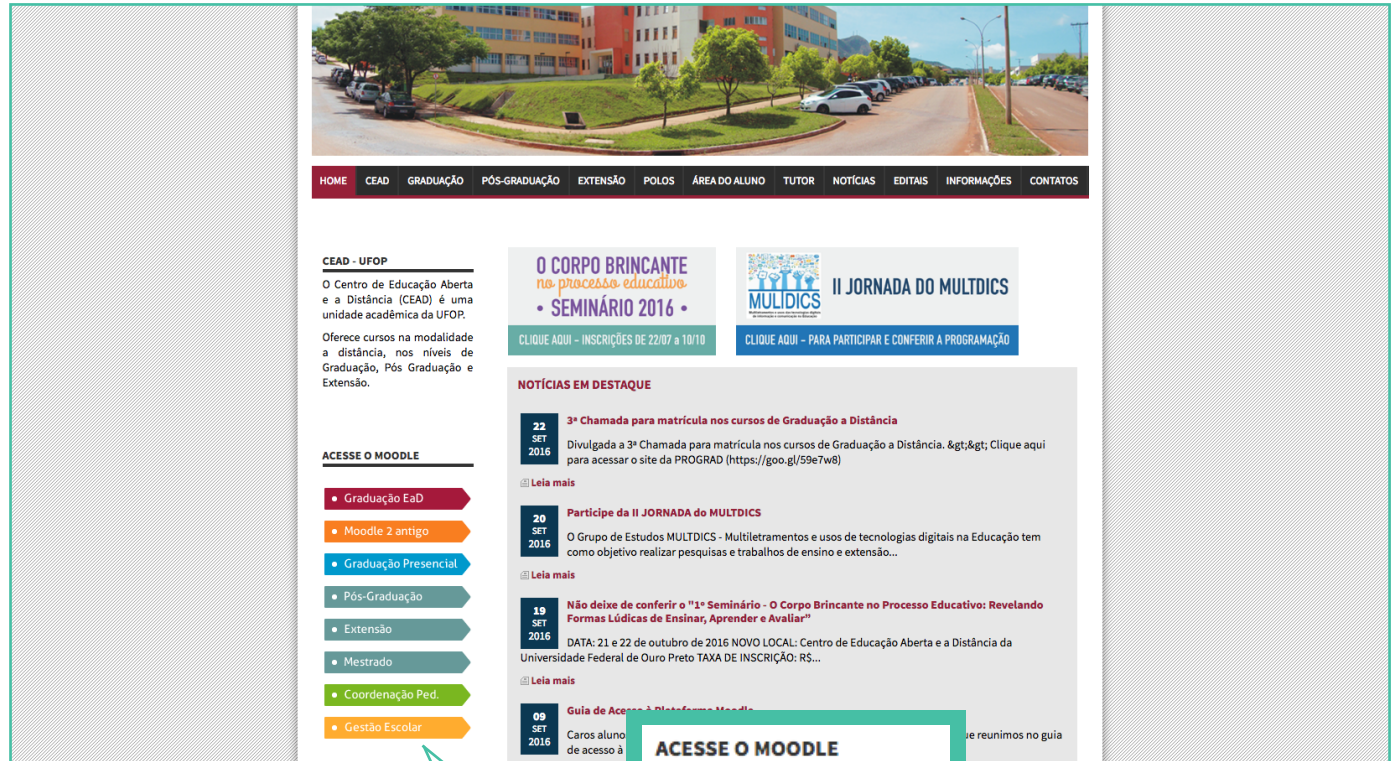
HOME CEAD GRADUAÇÃO PÓS-GRADUAÇÃO EXTENSÃO POLOS ÁREA DO ALUNO TUTOR NOTÍCIAS EDITAIS INFORMAÇÕES CONTATOS

CEAD - UFOP

O Centro de Educação Aberta e a Distância (CEAD) é uma unidade acadêmica da UFOP.

Oferece cursos na modalidade a distância, nos níveis de Graduação, Pós Graduação e Extensão.

ACESSE O MOODLE

Graduação EaD
Moodle 2 antigo
Graduação Presencial
Pós-Graduação
Extensão
Mestrado
Coordenação Ped.
Gestão Escolar

O CORPO BRINCANTE no processo educativo • SEMINÁRIO 2016 •
CLIQUE AQUI - INSCRIÇÕES DE 22/07 a 10/10

MULTDICS
II JORNADA DO MULTDICS
CLIQUE AQUI - PARA PARTICIPAR E CONFERIR A PROGRAMAÇÃO

NOTÍCIAS EM DESTAQUE

22 SET 2016
3ª Chamada para matrícula nos cursos de Graduação a Distância
Divulgada a 3ª Chamada para matrícula nos cursos de Graduação a Distância. &gt;&gt; Clique aqui para acessar o site da PROGRAD (https://goo.gl/59e7w8)
Leia mais

20 SET 2016
Participe da II JORNADA do MULTDICS
O Grupo de Estudos MULTDICS - Multiletramentos e usos de tecnologias digitais na Educação tem como objetivo realizar pesquisas e trabalhos de ensino e extensão...
Leia mais

19 SET 2016
Não deixe de conferir o "1º Seminário - O Corpo Brincante no Processo Educativo: Revelando Formas Lúdicas de Ensinar, Aprender e Avaliar"
DATA: 21 e 22 de outubro de 2016 NOVO LOCAL: Centro de Educação Aberta e a Distância da Universidade Federal de Ouro Preto TAXA DE INSCRIÇÃO: R$...
Leia mais

09 SET 2016
Guia de Acesso à Plataforma Moodle
Caros aluno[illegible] que reunimos no guia de acesso à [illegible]

ACESSE O MOODLE